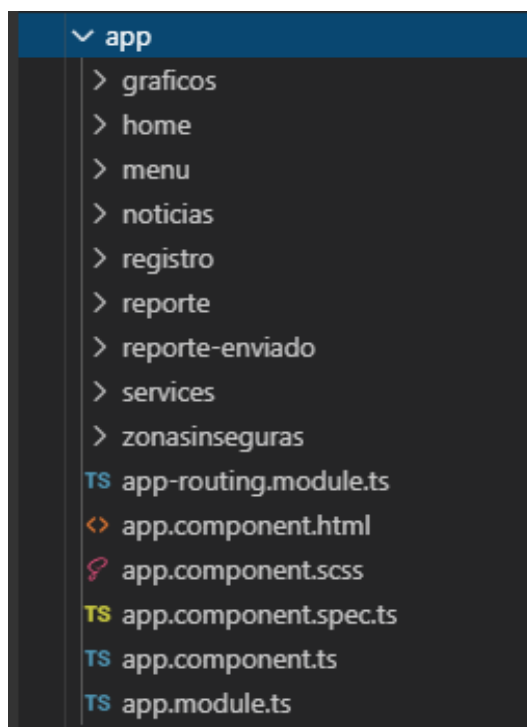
app
graficos
home
menu
noticias
registro
reporte
reporte-enviado
services
zonasinseguras
TS app-routing.module.ts
<> app.component.html
app.component.scss
TS app.component.spec.ts
TS app.component.ts
TS app.module.ts